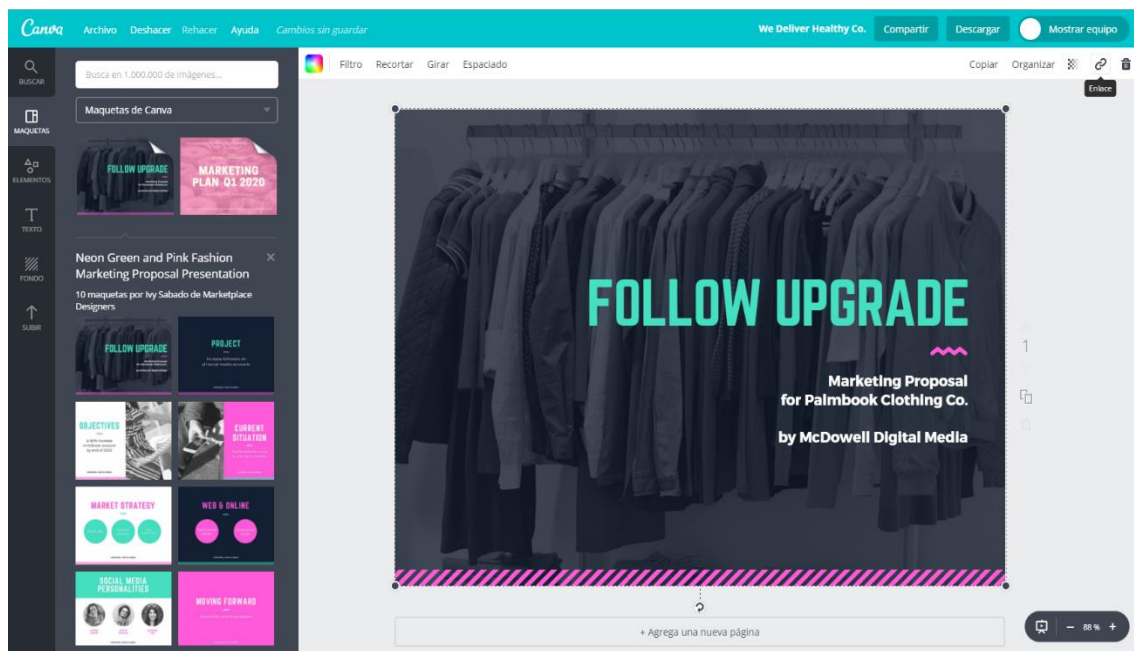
Canva Archivo Deshacer Rehacer Ayuda Cambios sin guardar

We Deliver Healthy Co. Compartir Descargar Mostrar equipo

BUSCAR
MAQUETAS
ELEMENTOS
TEXTO
FONDO
SUBIR

Busca en 1.000.000 de imágenes...

Maquetas de Canva

FOLLOW UPGRADE

MARKETING PLAN Q1 2020

Neon Green and Pink Fashion Marketing Proposal Presentation

10 maquetas por Ivy Sabado de Marketplace Designers

FOLLOW UPGRADE

PROJECT

OBJECTIVES

CURRENT SITUATION

MARKET STRATEGY

WEB & ONLINE

SOCIAL MEDIA PERSONALITIES

MOVING FORWARD

Filtro Recortar Girar Espaciado

Copiar Organizar

Enlace

FOLLOW UPGRADE

Marketing Proposal for Palmbook Clothing Co.

by McDowell Digital Media

1

+ Agrega una nueva página

88 %